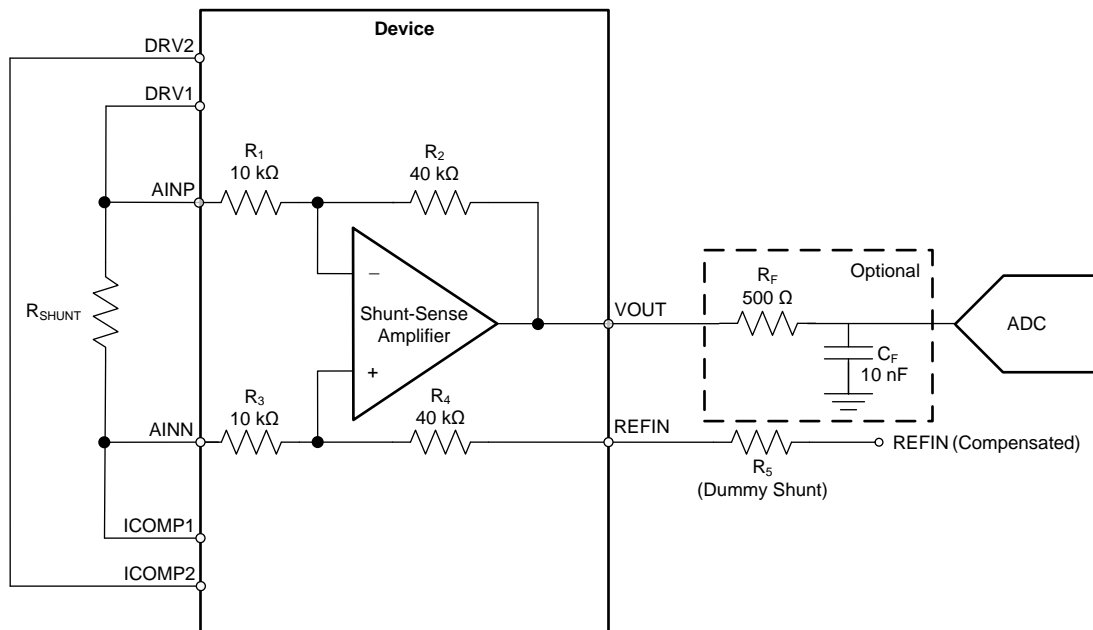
Device

DRV2

DRV1

$R_1$
10 kΩ

$R_2$
40 kΩ

AINP

–

Shunt-Sense Amplifier

+

$R_{SHUNT}$

VOUT

Optional

$R_F$
500 Ω

$C_F$
10 nF

ADC

$R_3$
10 kΩ

$R_4$
40 kΩ

AINN

REFIN

REFIN (Compensated)

$R_5$
(Dummy Shunt)

ICOMP1

ICOMP2